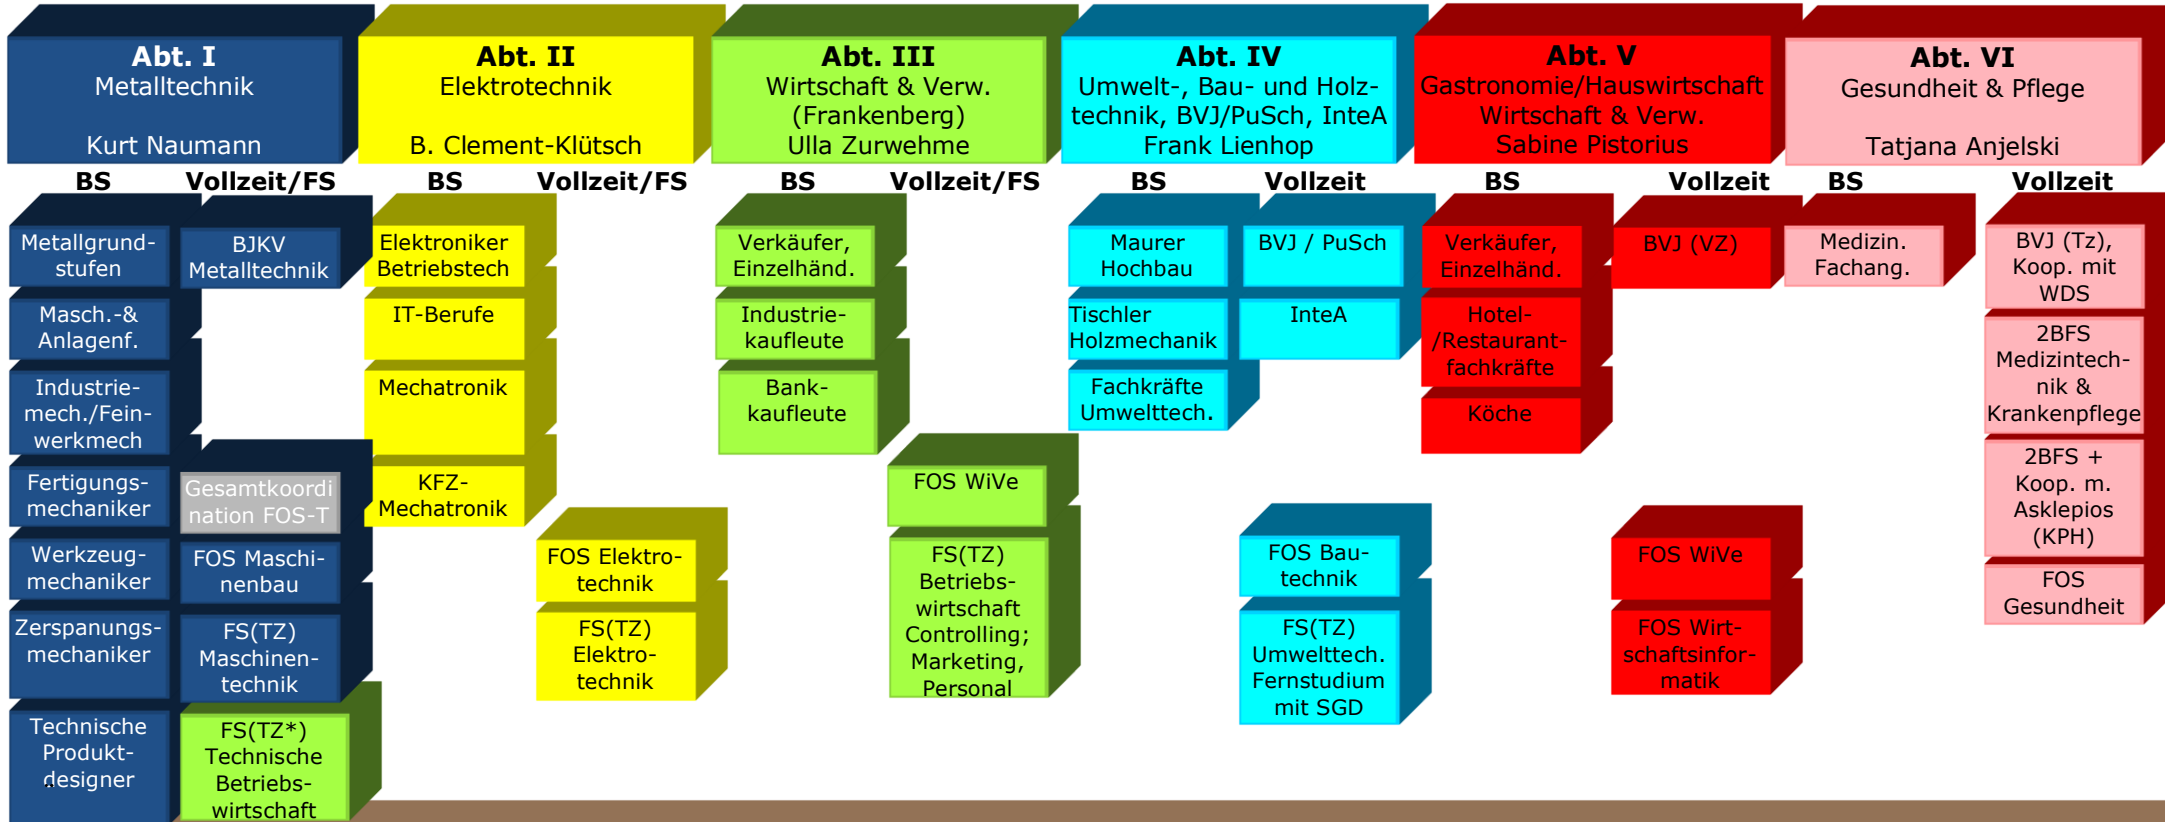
Abt. I
Metalltechnik

Kurt Naumann

BS Vollzeit/FS

Metallgrundstufen

Masch.-& Anlagenf.

Industriemech./Feinwerkmech

Fertigungsmechaniker

Werkzeugmechaniker

Zerspanungsmechaniker

Technische Produktdesigner

BJKV Metalltechnik

Gesamtkoordination FOS-T

FOS Maschinenbau

FS(TZ) Maschinentechnik

FS(TZ*) Technische Betriebswirtschaft

Abt. II
Elektrotechnik

B. Clement-Klütsch

BS Vollzeit/FS

Elektroniker Betriebstech

IT-Berufe

Mechatronik

KFZ-Mechatronik

FOS Elektrotechnik

FS(TZ) Elektrotechnik

Abt. III
Wirtschaft & Verw.
(Frankenberg)
Ulla Zurwehme

BS Vollzeit/FS

Verkäufer, Einzelhänd.

Industriekaufleute

Bankkaufleute

FOS WiVe

FS(TZ) Betriebswirtschaft Controlling; Marketing, Personal

Abt. IV
Umwelt-, Bau- und Holztechnik, BVJ/PuSch, InteA
Frank Lienhop

BS Vollzeit

Maurer Hochbau

Tischler Holzmechanik

Fachkräfte Umwelttech.

BVJ / PuSch

InteA

FOS Bautechnik

FS(TZ) Umwelttech. Fernstudium mit SGD

Abt. V
Gastronomie/Hauswirtschaft
Wirtschaft & Verw.
Sabine Pistorius

BS Vollzeit

Verkäufer, Einzelhänd.

Hotel-/Restaurantfachkräfte

Köche

BVJ (VZ)

FOS WiVe

FOS Wirtschaftsinformatik

Abt. VI
Gesundheit & Pflege

Tatjana Anjelski

BS Vollzeit

Medizin. Fachang.

BVJ (Tz), Koop. mit WDS

2BFS Medizintechnik & Krankenpflege

2BFS + Koop. m. Asklepios (KPH)

FOS Gesundheit